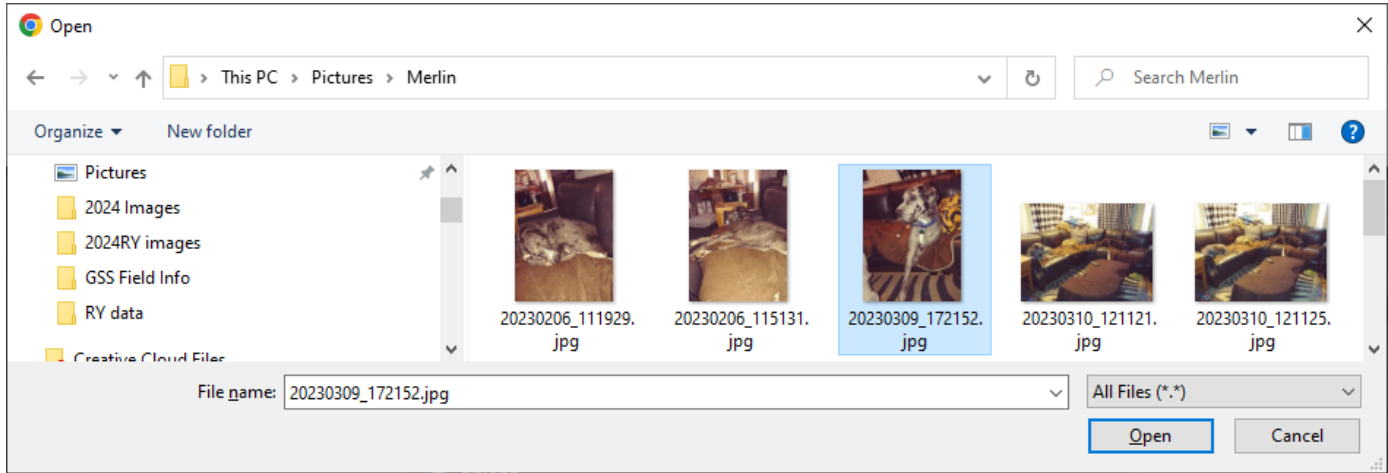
Open

This PC > Pictures > Merlin

Search Merlin

Organize ▾ New folder

Pictures
2024 Images
2024RY images
GSS Field Info
RY data
Creative Cloud Files

20230206_111929.jpg
20230206_115131.jpg
20230309_172152.jpg
20230310_121121.jpg
20230310_121125.jpg

File name: 20230309_172152.jpg

All Files (*.*)

Open

Cancel